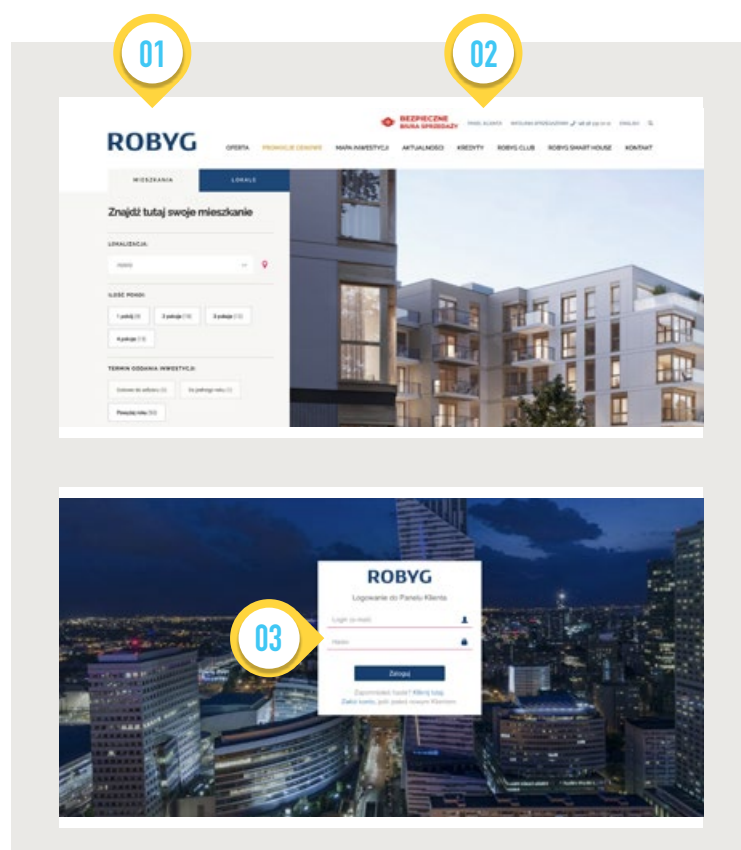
01

02

ROBYG

BEZPIECZNE BIURA SPRZEDAŻY

PANEL KLIENTA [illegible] ENGLISH

OFERTA PROMOCJE CENOWE MAPA INWESTYCJI AKTUALNOŚCI KREDYTY ROBYG CLUB ROBYG SMART HOUSE KONTAKT

MIESZKANIA LOKALE

Znajdź tutaj swoje mieszkanie

LOKALIZACJA:

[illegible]

ILOŚĆ POKOI:

1 pokój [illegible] 2 pokoje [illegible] 3 pokoje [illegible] 4 pokoje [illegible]

TERMIN ODDANIA INWESTYCJI:

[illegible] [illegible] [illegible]

ROBYG

Logowanie do Panelu Klienta

Login (e-mail)

Hasło

03

Zaloguj

Zapomniałeś hasła? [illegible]
Załóż konto, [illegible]